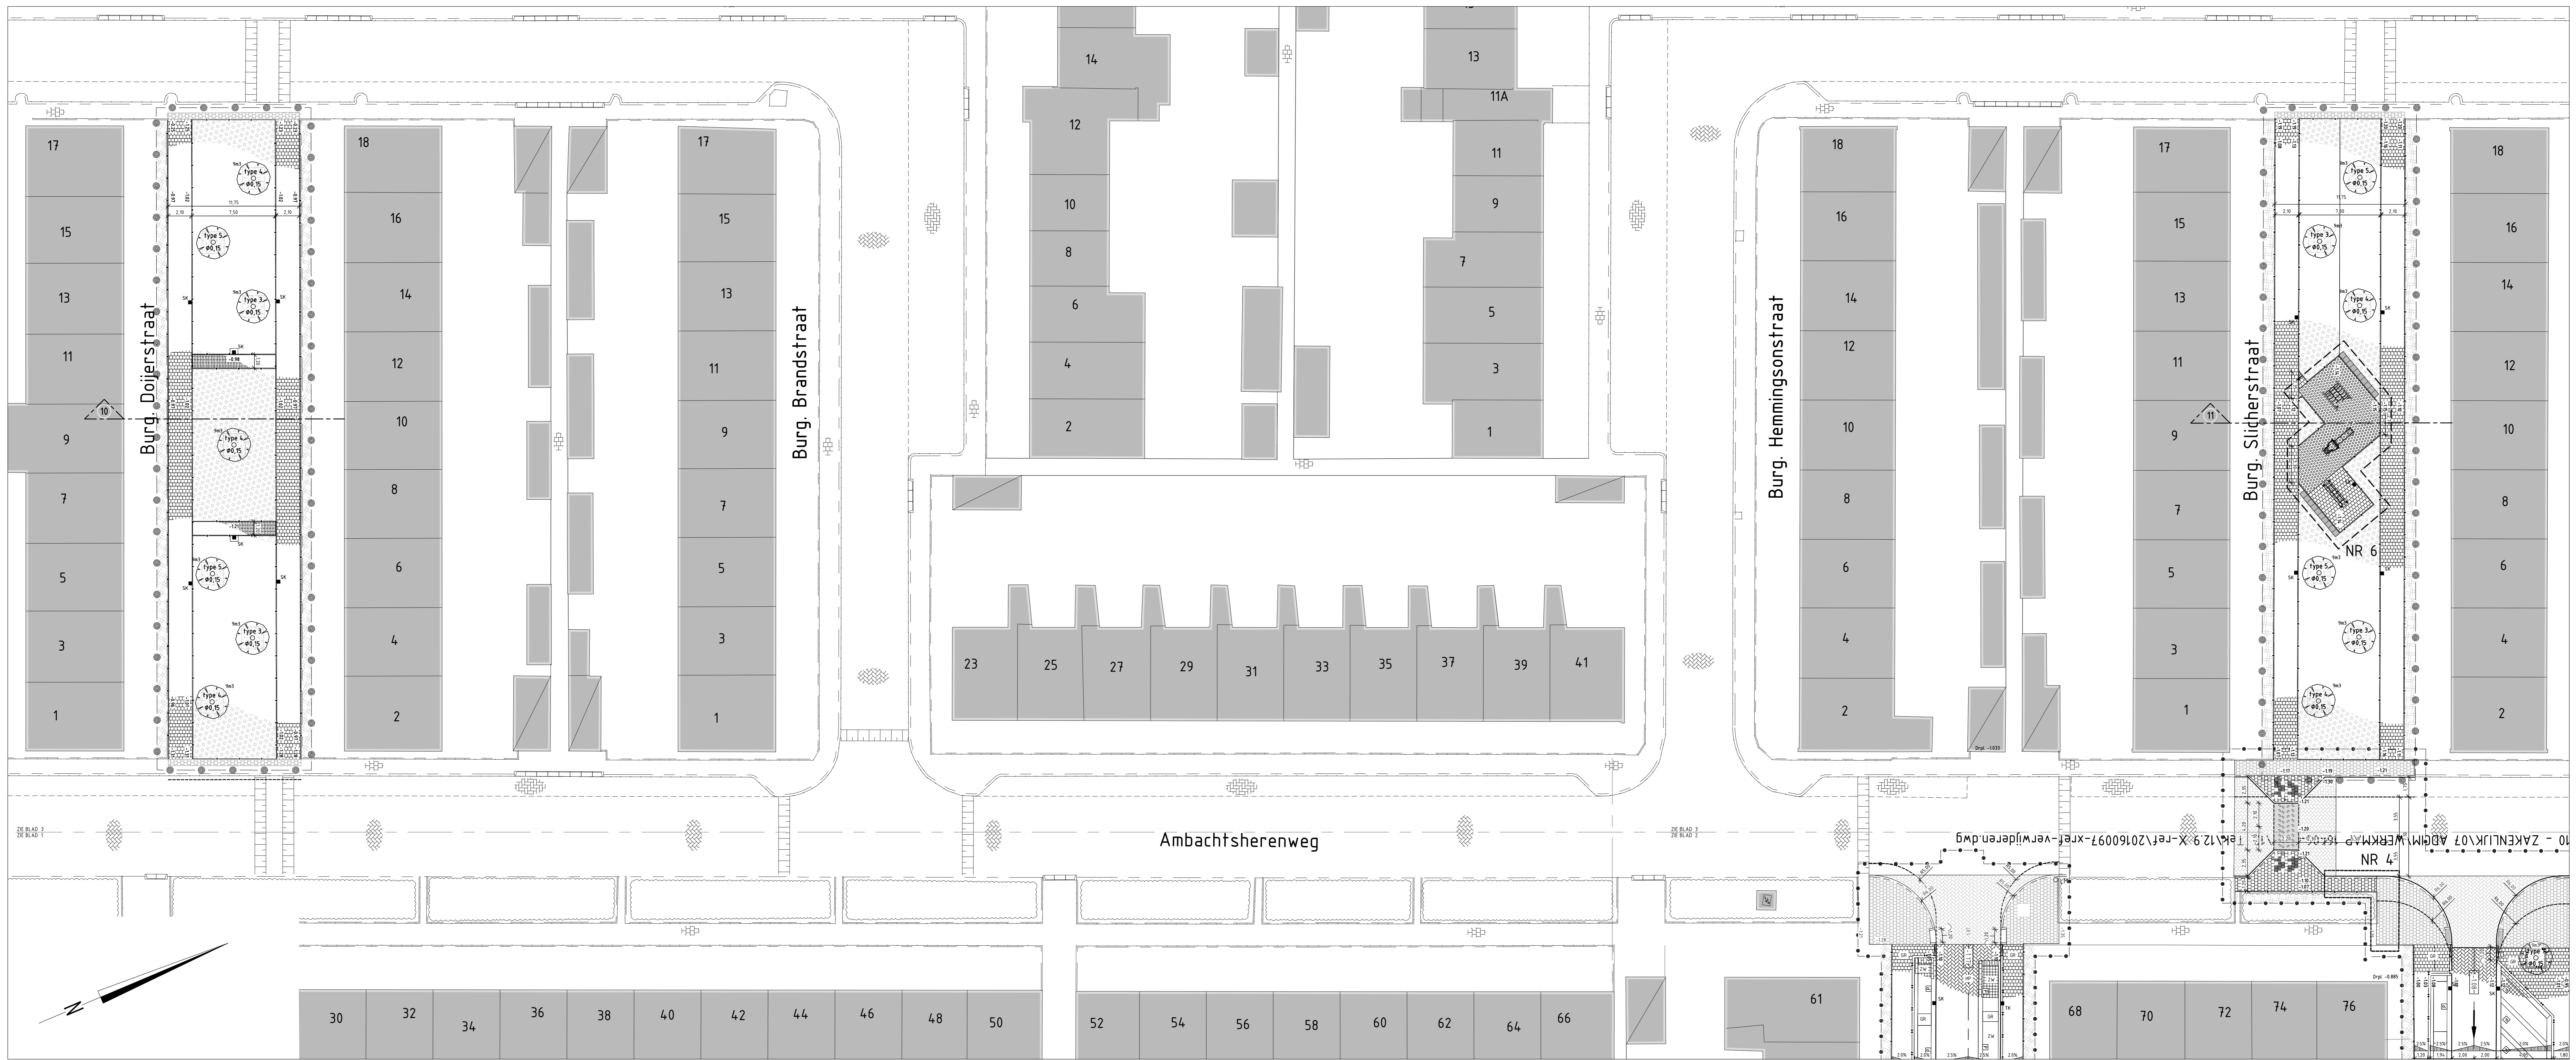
17
15
13
11
9
7
5
3
1

Burg. Doijerstraat

10

type 4
Ø0,15
type 5
Ø0,15
type 3
Ø0,15
type 4
Ø0,15
type 5
Ø0,15
type 3
Ø0,15
type 4
Ø0,15

18
16
14
12
10
8
6
4
2

17
15
13
11
9
7
5
3
1

Burg. Brandstraat

14
12
10
8
6
4
2

13
11A
11
9
7
5
3
1

23
25
27
29
31
33
35
37
39
41

Burg. Hemmingsonstraat

18
16
14
12
10
8
6
4
2

17
15
13
11
9
7
5
3
1

Burg. Slicherstraat

11

NR 6

18
16
14
12
10
8
6
4
2

Ambachtsherenweg

ZIE BLAD 3
ZIE BLAD 1
ZIE BLAD 3
ZIE BLAD 2

10 - ZAKENLIJK\07 ADEM\WERKMAP 16.0\1. Tek\12.9 X-ref\20160097-xref-verwijderen.dwg

NR 4

30
32
34
36
38
40
42
44
46
48
50

52
54
56
58
60
62
64
66

61

68
70
72
74
76